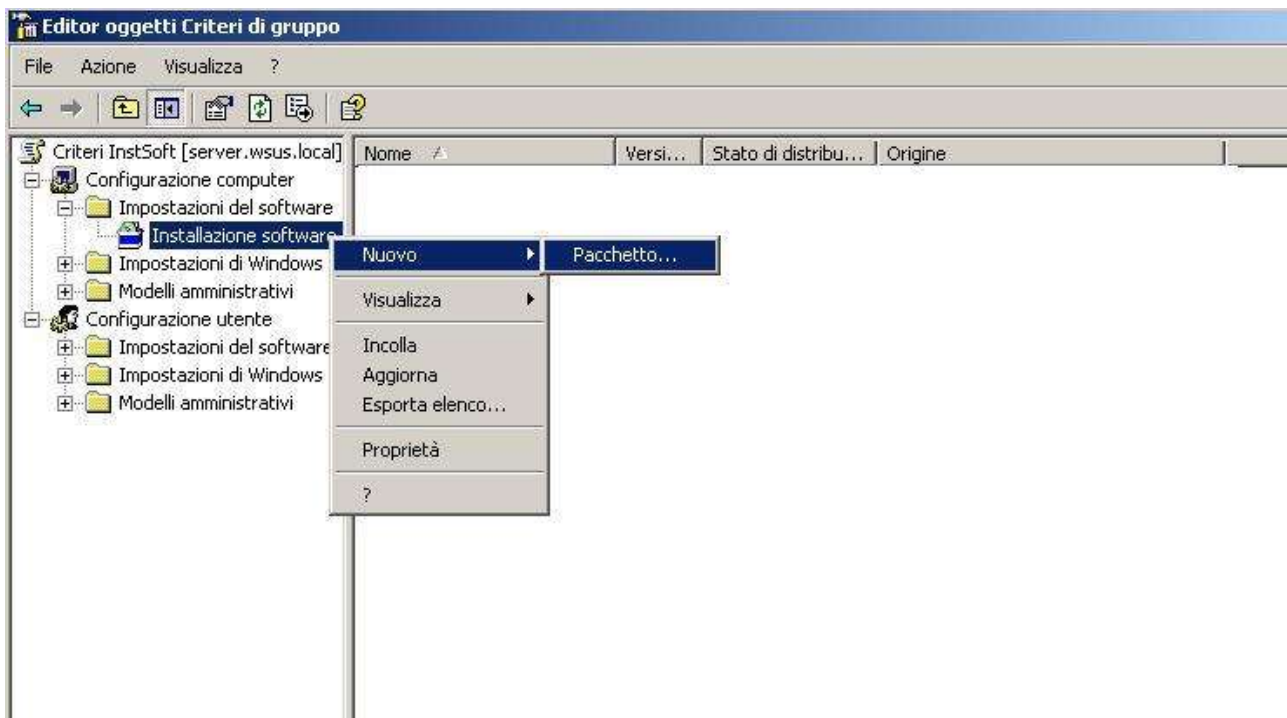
Editor oggetti Criteri di gruppo

File Azione Visualizza ?

Criteri InstSoft [server.wsus.local]
Configurazione computer
Impostazioni del software
Installazione software
Impostazioni di Windows
Modelli amministrativi
Configurazione utente
Impostazioni del software
Impostazioni di Windows
Modelli amministrativi

| Nome | Versi... | Stato di distribu... | Origine |
|---|---|---|---|

Nuovo
Pacchetto...
Visualizza
Incolla
Aggiorna
Esporta elenco...
Proprietà
?